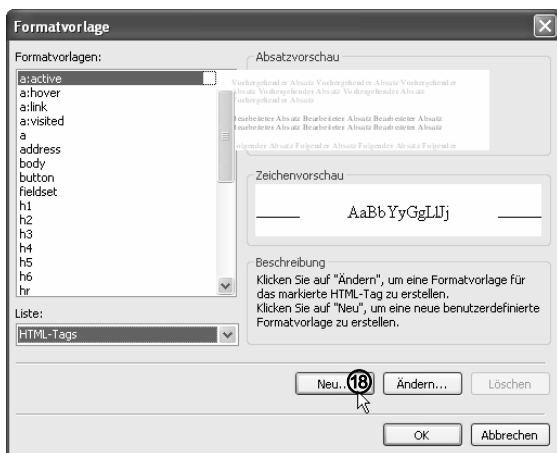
Formatvorlage

Formatvorlagen:

a:active
a:hover
a:link
a:visited
a
address
body
button
fieldset
h1
h2
h3
h4
h5
h6
hr

Liste:

HTML-Tags

Absatzvorschau

Vorhergehender Absatz Vorhergehender Absatz Vorhergehender Absatz Vorhergehender Absatz Vorhergehender Absatz Vorhergehender Absatz

Bearbeiteter Absatz Bearbeiteter Absatz Bearbeiteter Absatz

Folgender Absatz Folgender Absatz Folgender Absatz Folgender

Zeichenvorschau

AaBbYyGgLlJj

Beschreibung

Klicken Sie auf "Ändern", um eine Formatvorlage für das markierte HTML-Tag zu erstellen.
Klicken Sie auf "Neu", um eine neue benutzerdefinierte Formatvorlage zu erstellen.

Neu... 18 Ändern... Löschen

OK Abbrechen